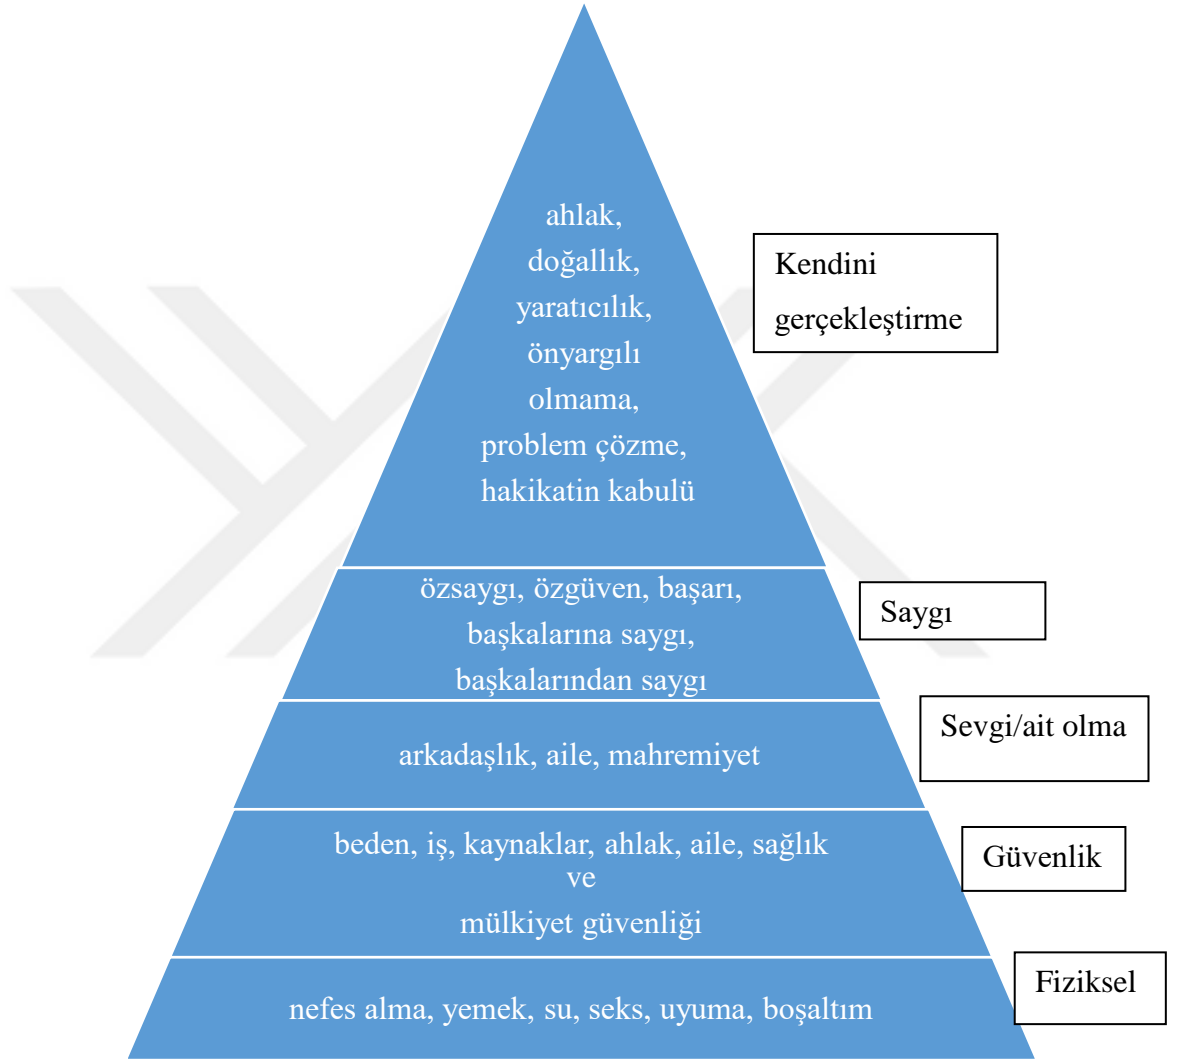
ahlak, doğallık, yaratıcılık, önyargılı olmama, problem çözme, hakikatin kabulü

Kendini gerçekleştirme

özsaygı, özgüven, başarı, başkalarına saygı, başkalarından saygı

Saygı

arkadaşlık, aile, mahremiyet

Sevgi/ait olma

beden, iş, kaynaklar, ahlak, aile, sağlık ve mülkiyet güvenliği

Güvenlik

nefes alma, yemek, su, seks, uyuma, boşaltım

Fiziksel